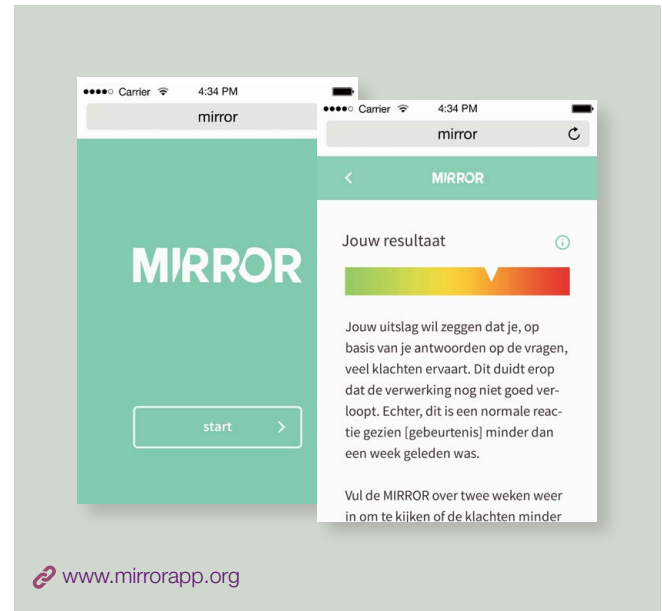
●●●●○ Carrier 4:34 PM
mirror

MIRROR

start

●●●●○ Carrier 4:34 PM
mirror

MIRROR

Jouw resultaat

Jouw uitslag wil zeggen dat je, op basis van je antwoorden op de vragen, veel klachten ervaart. Dit duidt erop dat de verwerking nog niet goed verloopt. Echter, dit is een normale reactie gezien [gebeurtenis] minder dan een week geleden was.

Vul de MIRROR over twee weken weer in om te kijken of de klachten minder

www.mirrorapp.org